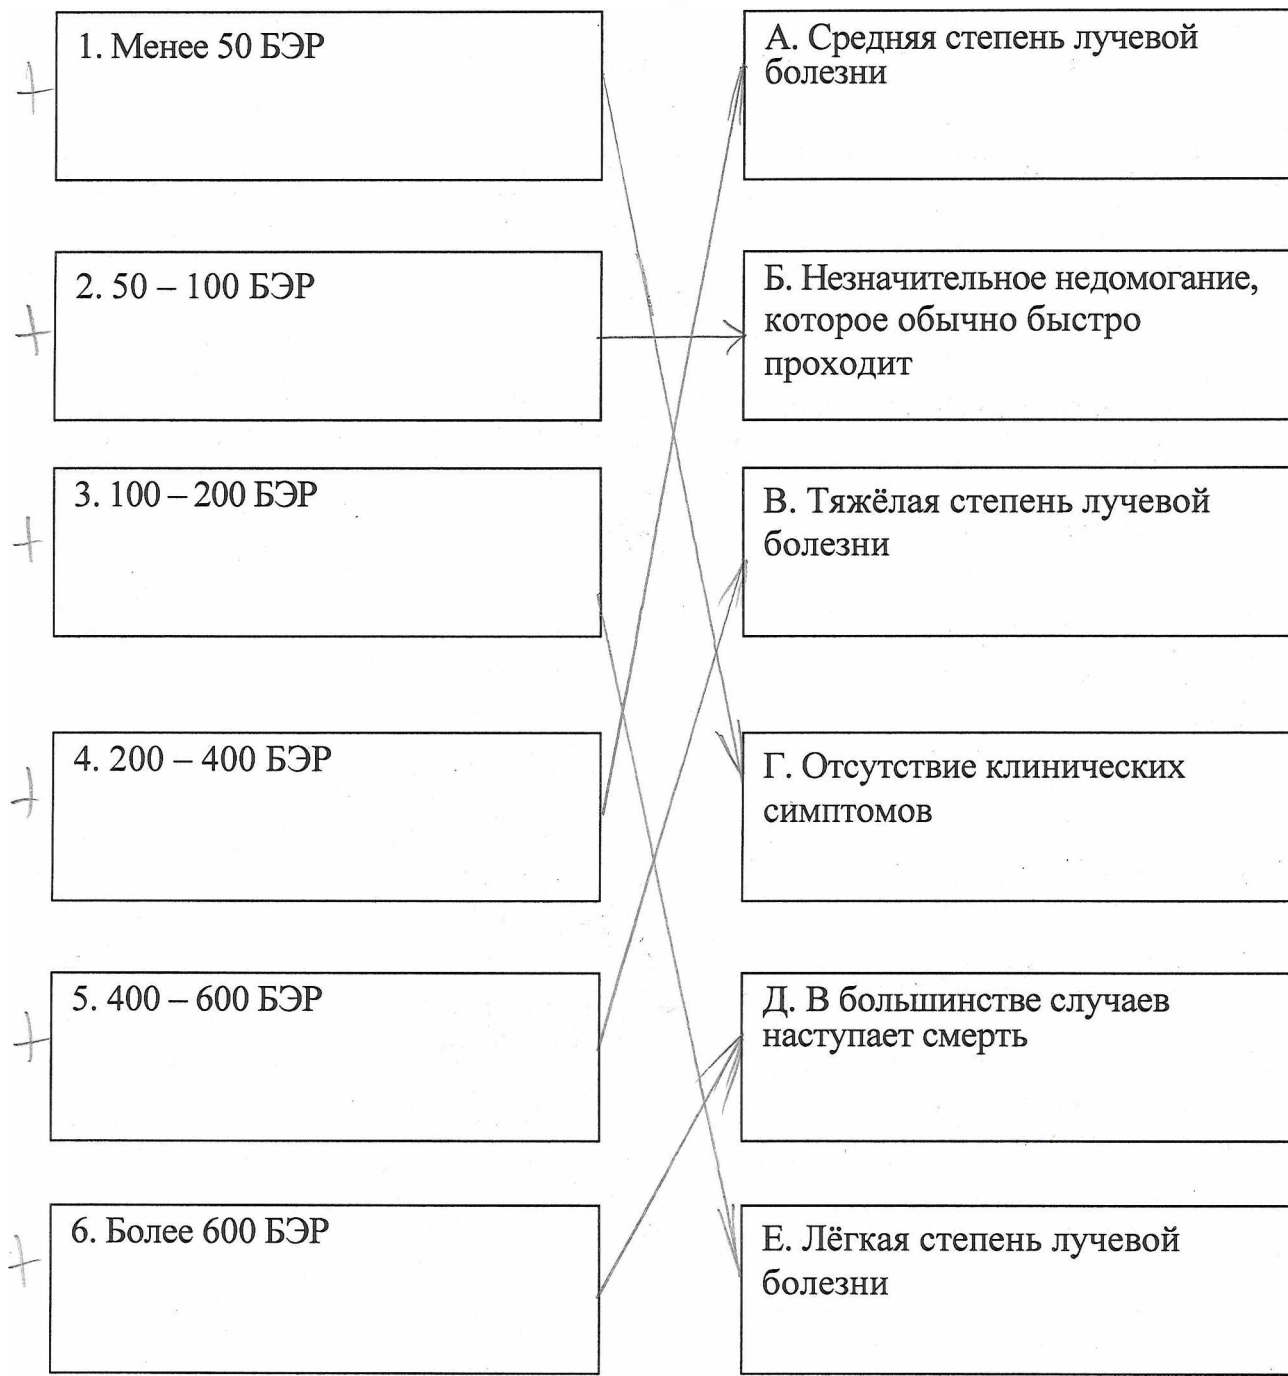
+ 1. Менее 50 БЭР

+ 2. 50 – 100 БЭР

+ 3. 100 – 200 БЭР

+ 4. 200 – 400 БЭР

+ 5. 400 – 600 БЭР

+ 6. Более 600 БЭР

А. Средняя степень лучевой болезни

Б. Незначительное недомогание, которое обычно быстро проходит

В. Тяжёлая степень лучевой болезни

Г. Отсутствие клинических симптомов

Д. В большинстве случаев наступает смерть

Е. Лёгкая степень лучевой болезни